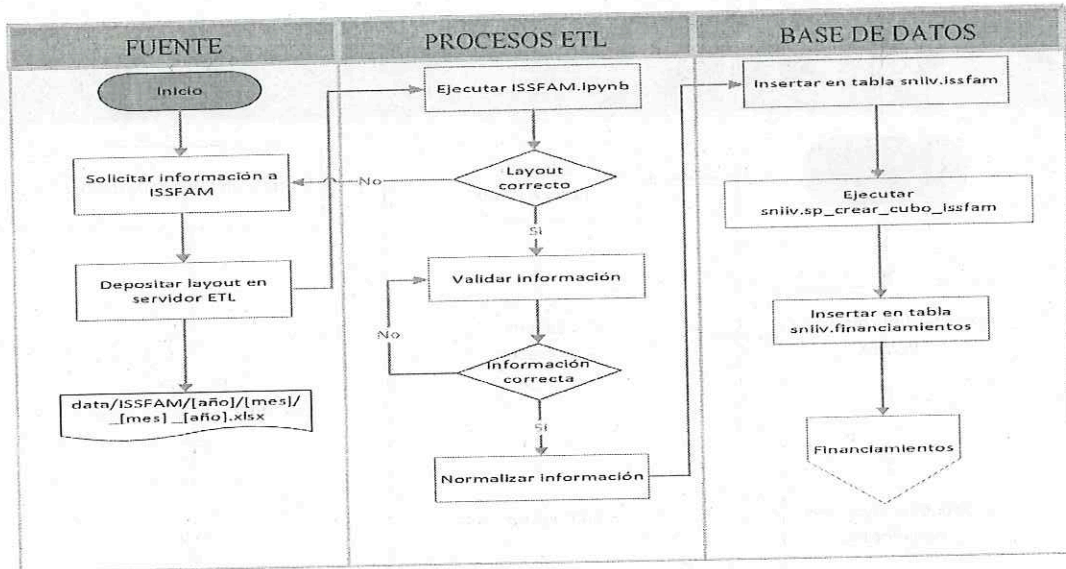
FUENTE

PROCESOS ETL

BASE DE DATOS

Inicio

Solicitar información a ISSFAM

Depositar layout en servidor ETL

data/ISSFAM/[año]/[mes]/ _[mes] _[año].xlsx

Ejecutar ISSFAM.Ipynb

Layout correcto

No

Si

Validar información

No

Información correcta

Si

Normalizar información

Insertar en tabla sniiv.issfam

Ejecutar sniiv.sp_crear_cubo_issfam

Insertar en tabla sniiv.financiamientos

Financiamientos